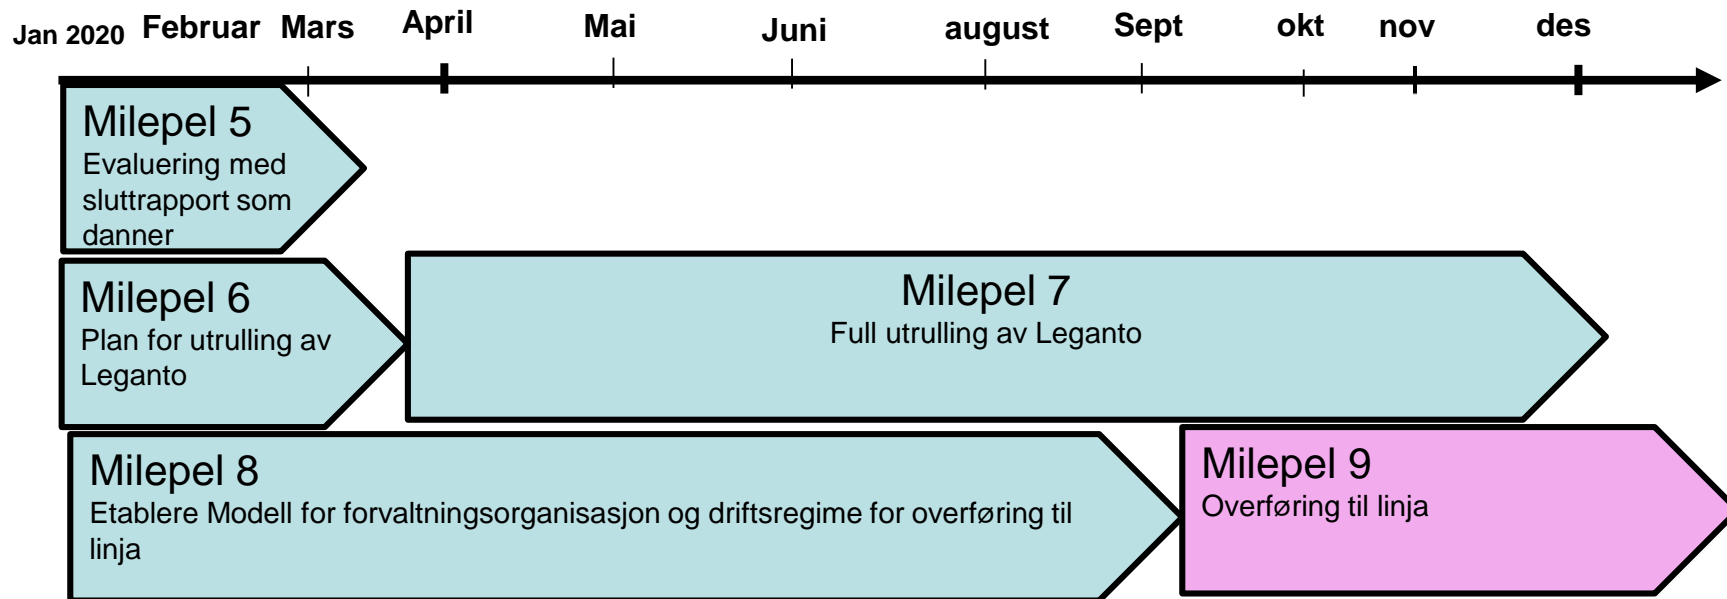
Jan 2020 Februar Mars April Mai Juni august Sept okt nov des

Milepel 5
Evaluering med sluttrapport som danner

Milepel 6
Plan for utrulling av Leganto

Milepel 7
Full utrulling av Leganto

Milepel 8
Etablere Modell for forvaltningsorganisasjon og driftsregime for overføring til linja

Milepel 9
Overføring til linja